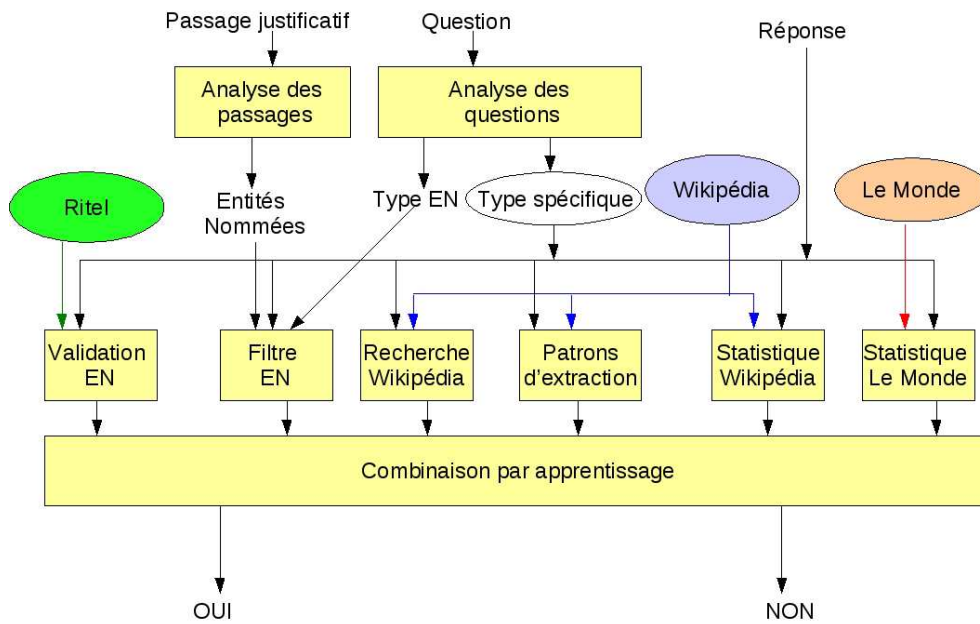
Passage justificatif
Question
Réponse
Analyse des passages
Analyse des questions
Entités Nommées
Type EN
Type spécifique
Ritel
Wikipédia
Le Monde
Validation EN
Filtre EN
Recherche Wikipédia
Patrons d'extraction
Statistique Wikipédia
Statistique Le Monde
Combinaison par apprentissage
OUI
NON